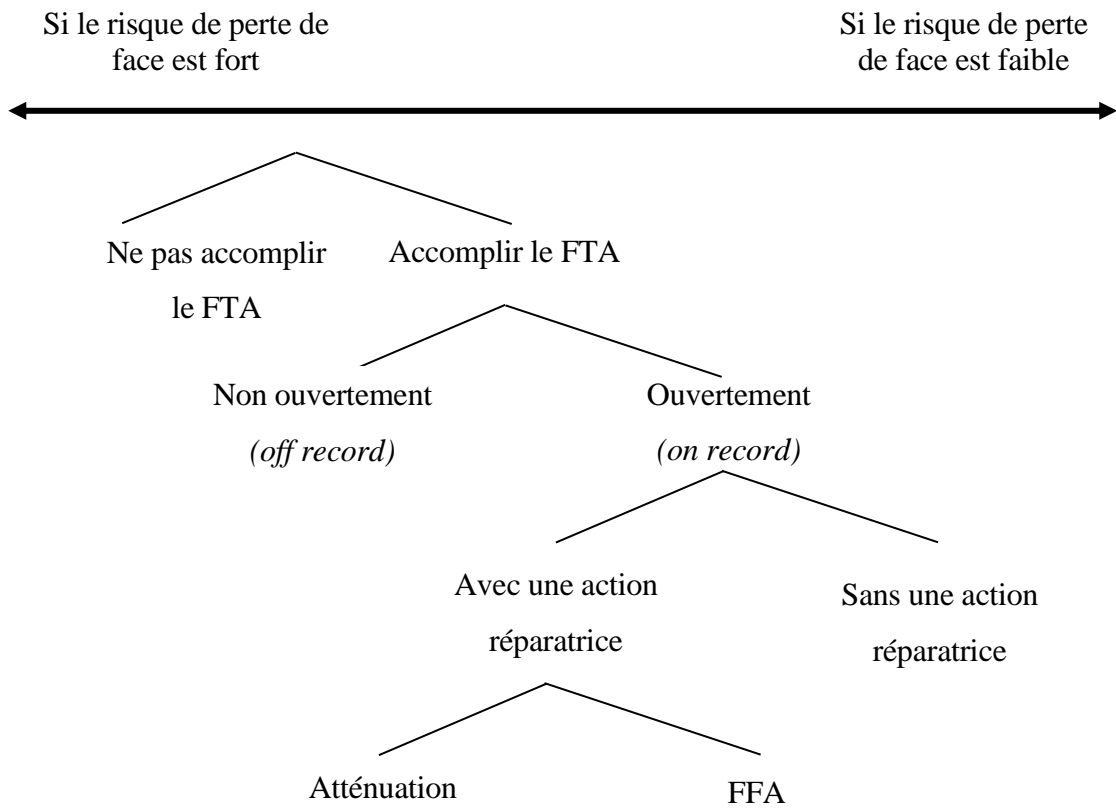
Si le risque de perte de face est fort

Si le risque de perte de face est faible

Ne pas accomplir le FTA

Accomplir le FTA

Non ouvertement
*(off record)*

Ouvertement
*(on record)*

Avec une action réparatrice

Sans une action réparatrice

Atténuation

FFA